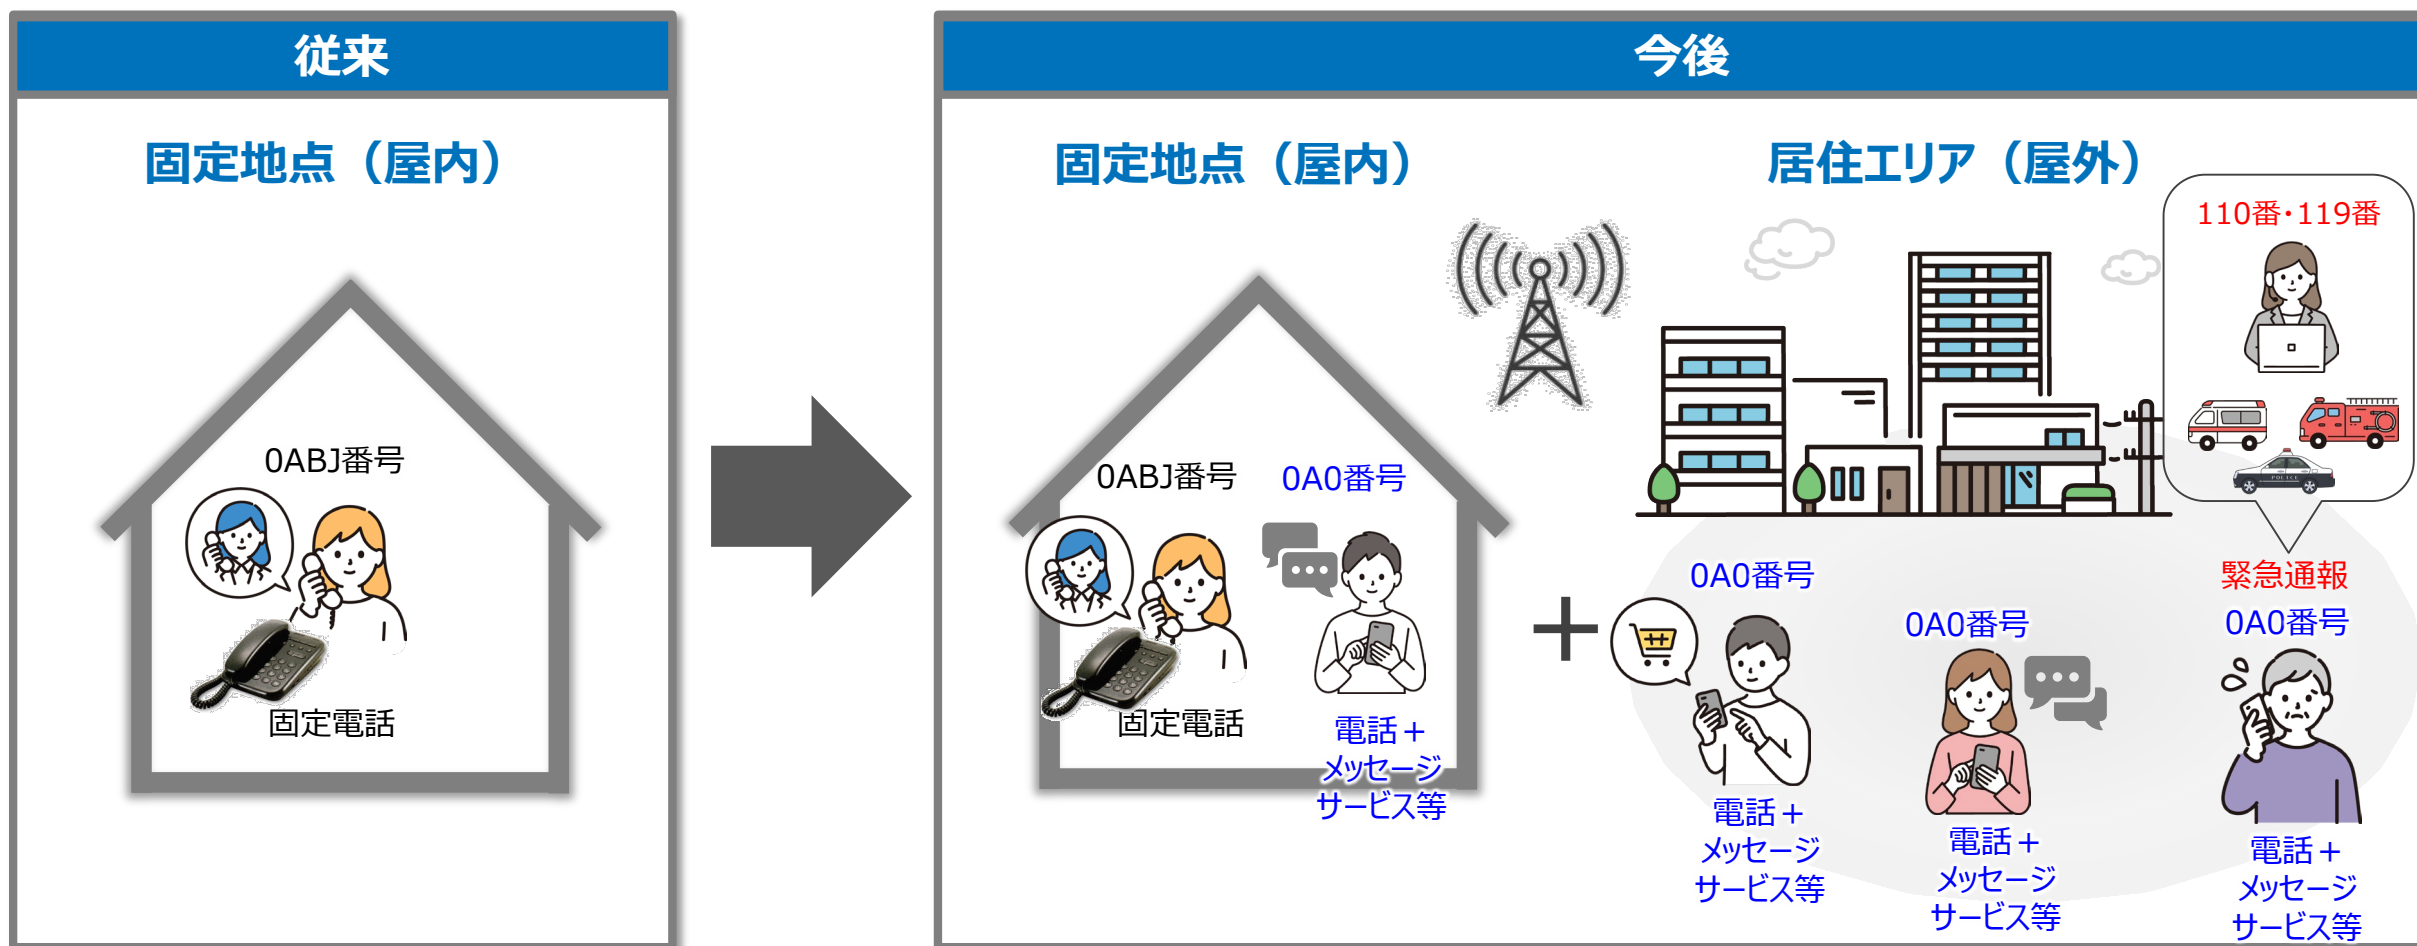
従来

固定地点（屋内）

0ABJ番号

固定電話

今後

固定地点（屋内）

0ABJ番号

0A0番号

固定電話

電話＋メッセージサービス等

＋

居住エリア（屋外）

110番・119番

0A0番号

電話＋メッセージサービス等

0A0番号

電話＋メッセージサービス等

緊急通報

0A0番号

電話＋メッセージサービス等